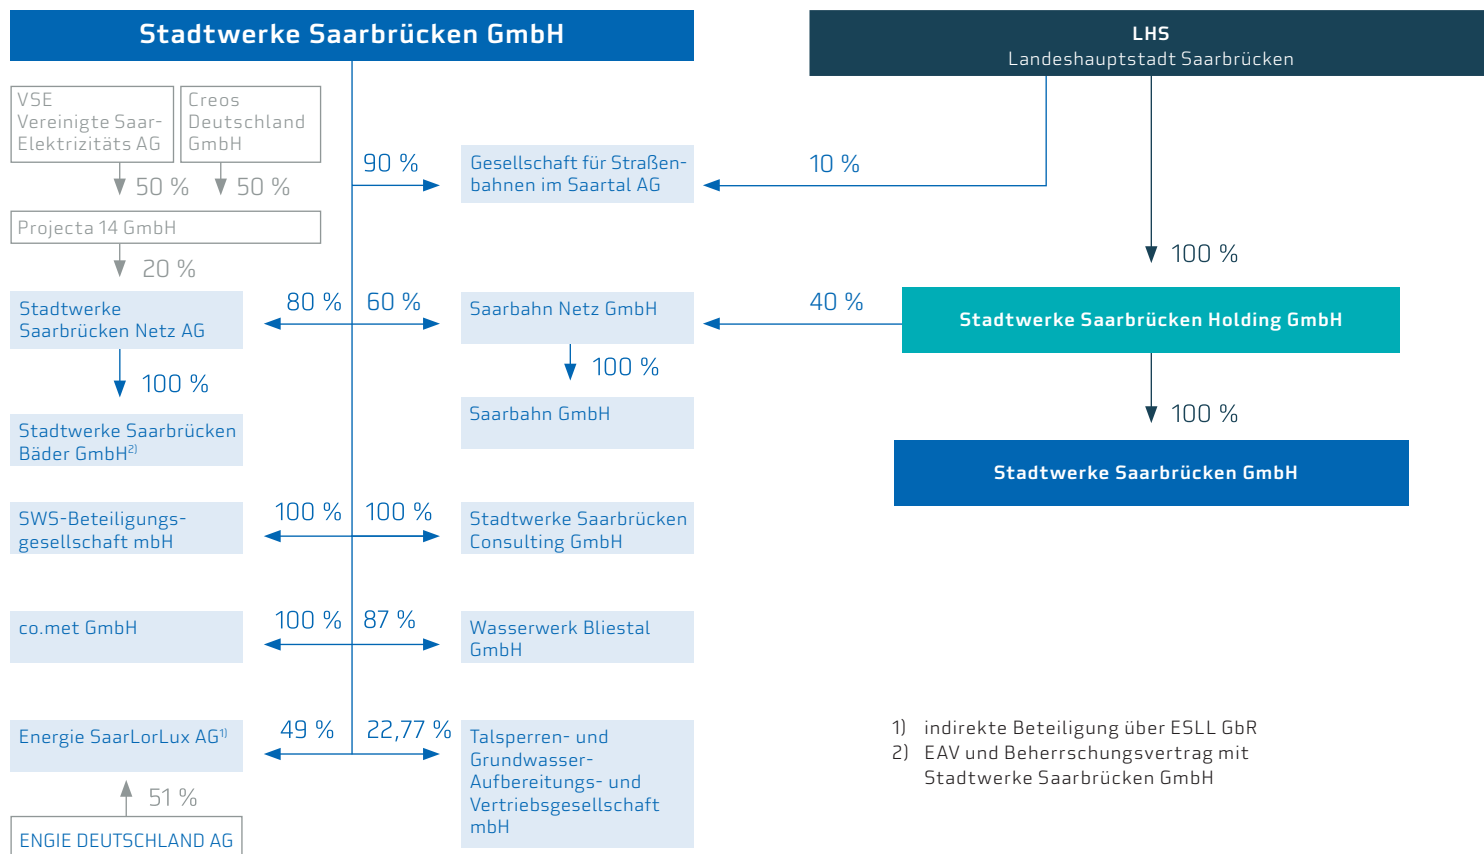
Stadtwerke Saarbrücken GmbH

LHS
Landeshauptstadt Saarbrücken

VSE
Vereinigte Saar-Elektrizitäts AG

Creos Deutschland GmbH

50 %

50 %

Projecta 14 GmbH

20 %

90 %

Gesellschaft für Straßenbahnen im Saartal AG

10 %

100 %

Stadtwerke Saarbrücken Netz AG

80 %

60 %

Saarbahn Netz GmbH

40 %

Stadtwerke Saarbrücken Holding GmbH

100 %

100 %

Saarbahn GmbH

100 %

Stadtwerke Saarbrücken Bäder GmbH$^{2)}$

Stadtwerke Saarbrücken GmbH

SWS-Beteiligungsgesellschaft mbH

100 %

100 %

Stadtwerke Saarbrücken Consulting GmbH

co.met GmbH

100 %

87 %

Wasserwerk Bliestal GmbH

Energie SaarLorLux AG$^{1)}$

49 %

22,77 %

Talsperren- und Grundwasser-Aufbereitungs- und Vertriebsgesellschaft mbH

51 %

ENGIE DEUTSCHLAND AG

1) indirekte Beteiligung über ESLL GbR
2) EAV und Beherrschungsvertrag mit Stadtwerke Saarbrücken GmbH